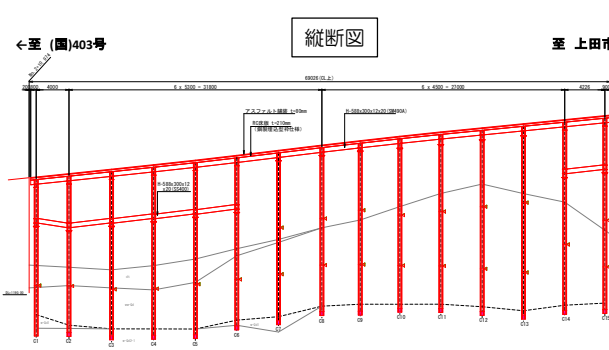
←至 (国)403号

縦断図

至 上田市

69026 (CL上)

4000

6 x 5300 = 31800

6 x 4500 = 27000

4226

アスファルト舗装 t=40mm

RC床版 t=210mm

(鋼製埋込型枠仕様)

H-588x300x12x20(SM490A)

H-588x300x12

x20(SS400)

C1

C2

C3

C4

C5

C6

C7

C8

C9

C10

C11

C12

C13

C14

C15